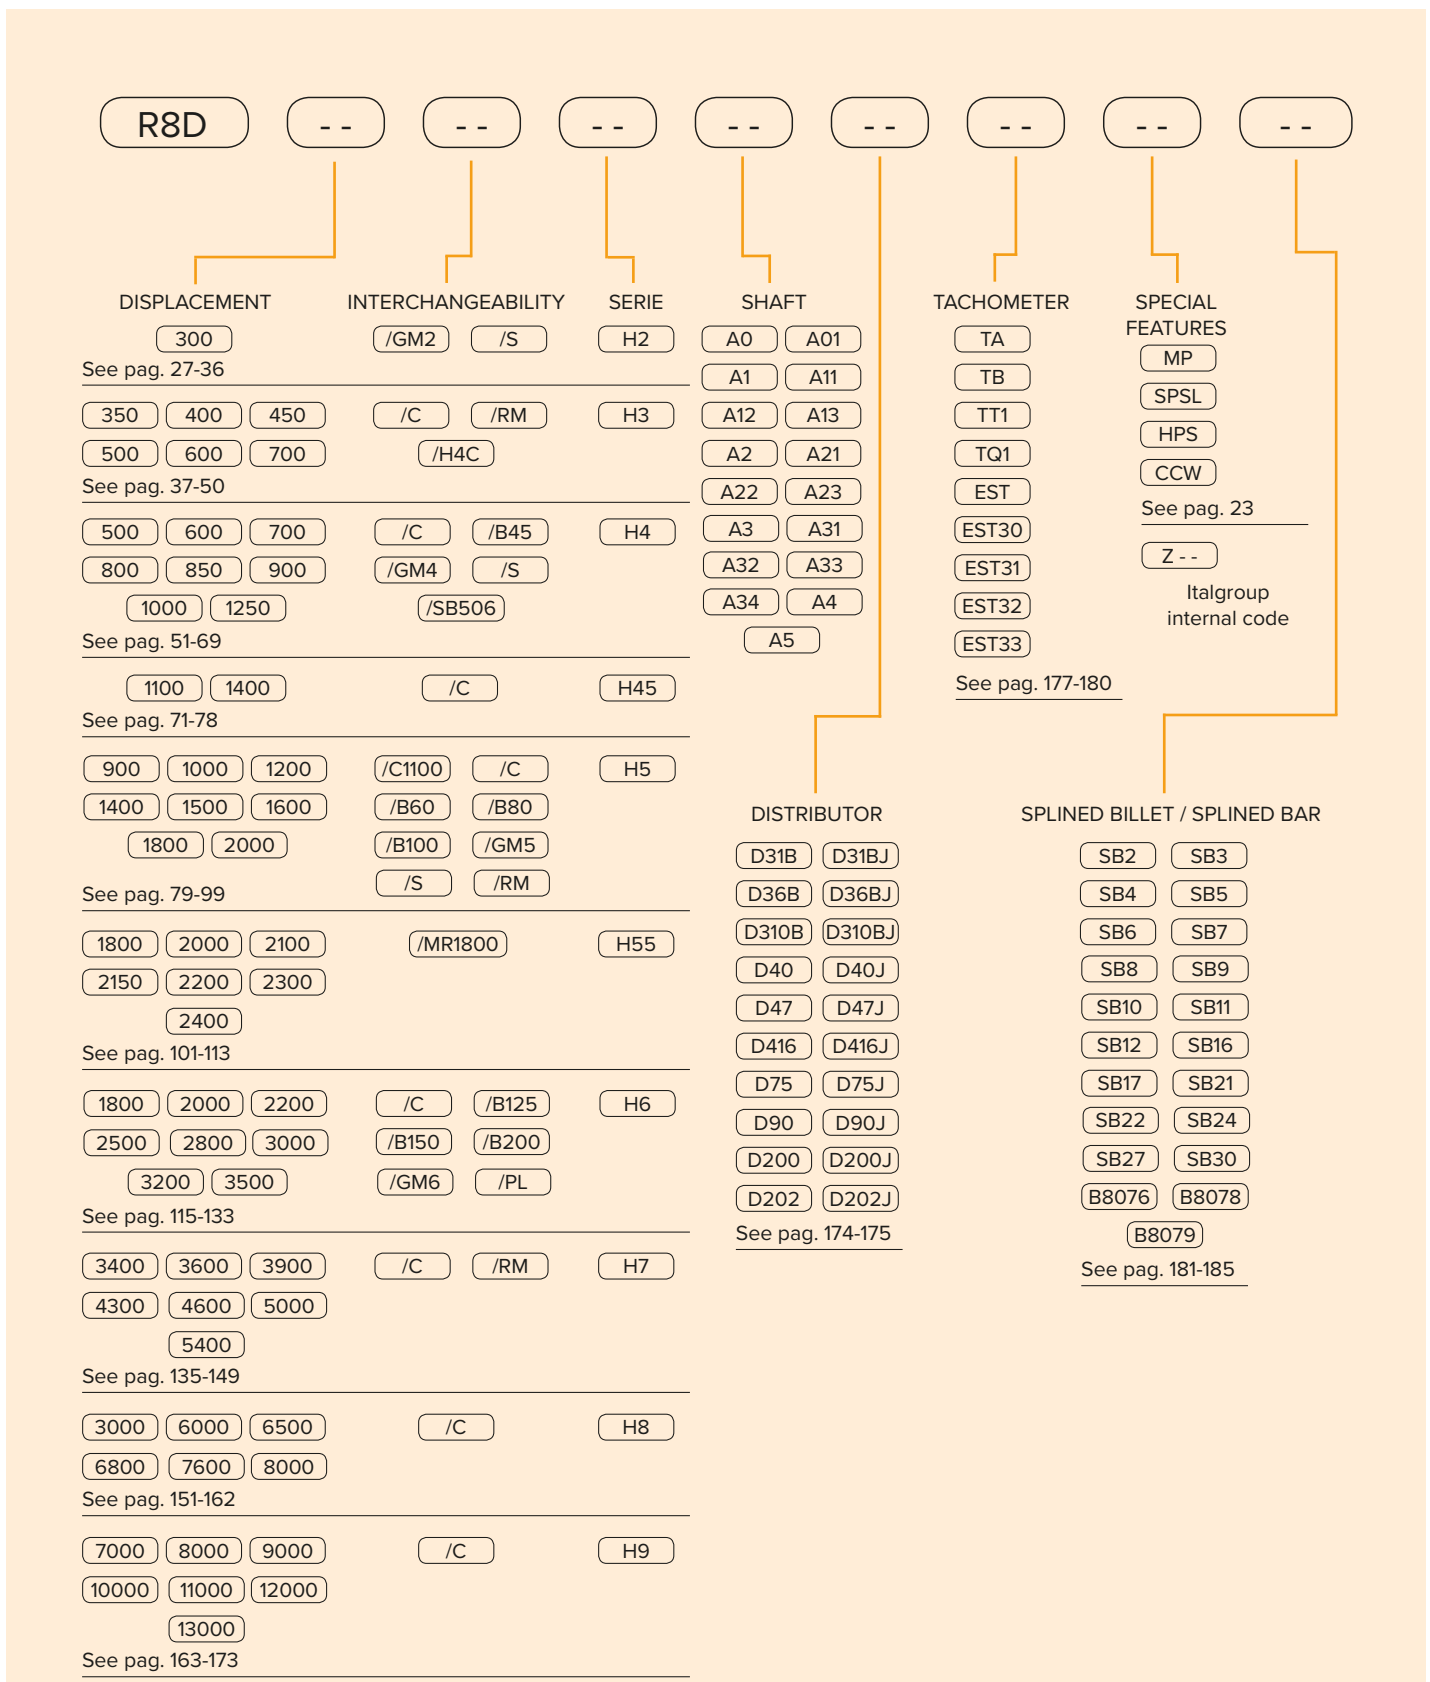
R8D - - - - - - - - - - - - - - - -

DISPLACEMENT INTERCHANGEABILITY SERIE SHAFT TACHOMETER SPECIAL FEATURES

300 /GM2 /S H2
See pag. 27-36

350 400 450 /C /RM H3
500 600 700 /H4C
See pag. 37-50

500 600 700 /C /B45 H4
800 850 900 /GM4 /S
1000 1250 /SB506
See pag. 51-69

1100 1400 /C H45
See pag. 71-78

900 1000 1200 /C1100 /C H5
1400 1500 1600 /B60 /B80
1800 2000 /B100 /GM5
See pag. 79-99 /S /RM

1800 2000 2100 /MR1800 H55
2150 2200 2300
2400
See pag. 101-113

1800 2000 2200 /C /B125 H6
2500 2800 3000 /B150 /B200
3200 3500 /GM6 /PL
See pag. 115-133

3400 3600 3900 /C /RM H7
4300 4600 5000
5400
See pag. 135-149

3000 6000 6500 /C H8
6800 7600 8000
See pag. 151-162

7000 8000 9000 /C H9
10000 11000 12000
13000
See pag. 163-173

A0 A01
A1 A11
A12 A13
A2 A21
A22 A23
A3 A31
A32 A33
A34 A4
A5

TA
TB
TT1
TQ1
EST
EST30
EST31
EST32
EST33
See pag. 177-180

MP
SPSL
HPS
CCW
See pag. 23

Z - -
Italgroup internal code

DISTRIBUTOR
D31B D31BJ
D36B D36BJ
D310B D310BJ
D40 D40J
D47 D47J
D416 D416J
D75 D75J
D90 D90J
D200 D200J
D202 D202J
See pag. 174-175

SPLINED BILLET / SPLINED BAR
SB2 SB3
SB4 SB5
SB6 SB7
SB8 SB9
SB10 SB11
SB12 SB16
SB17 SB21
SB22 SB24
SB27 SB30
B8076 B8078
B8079
See pag. 181-185